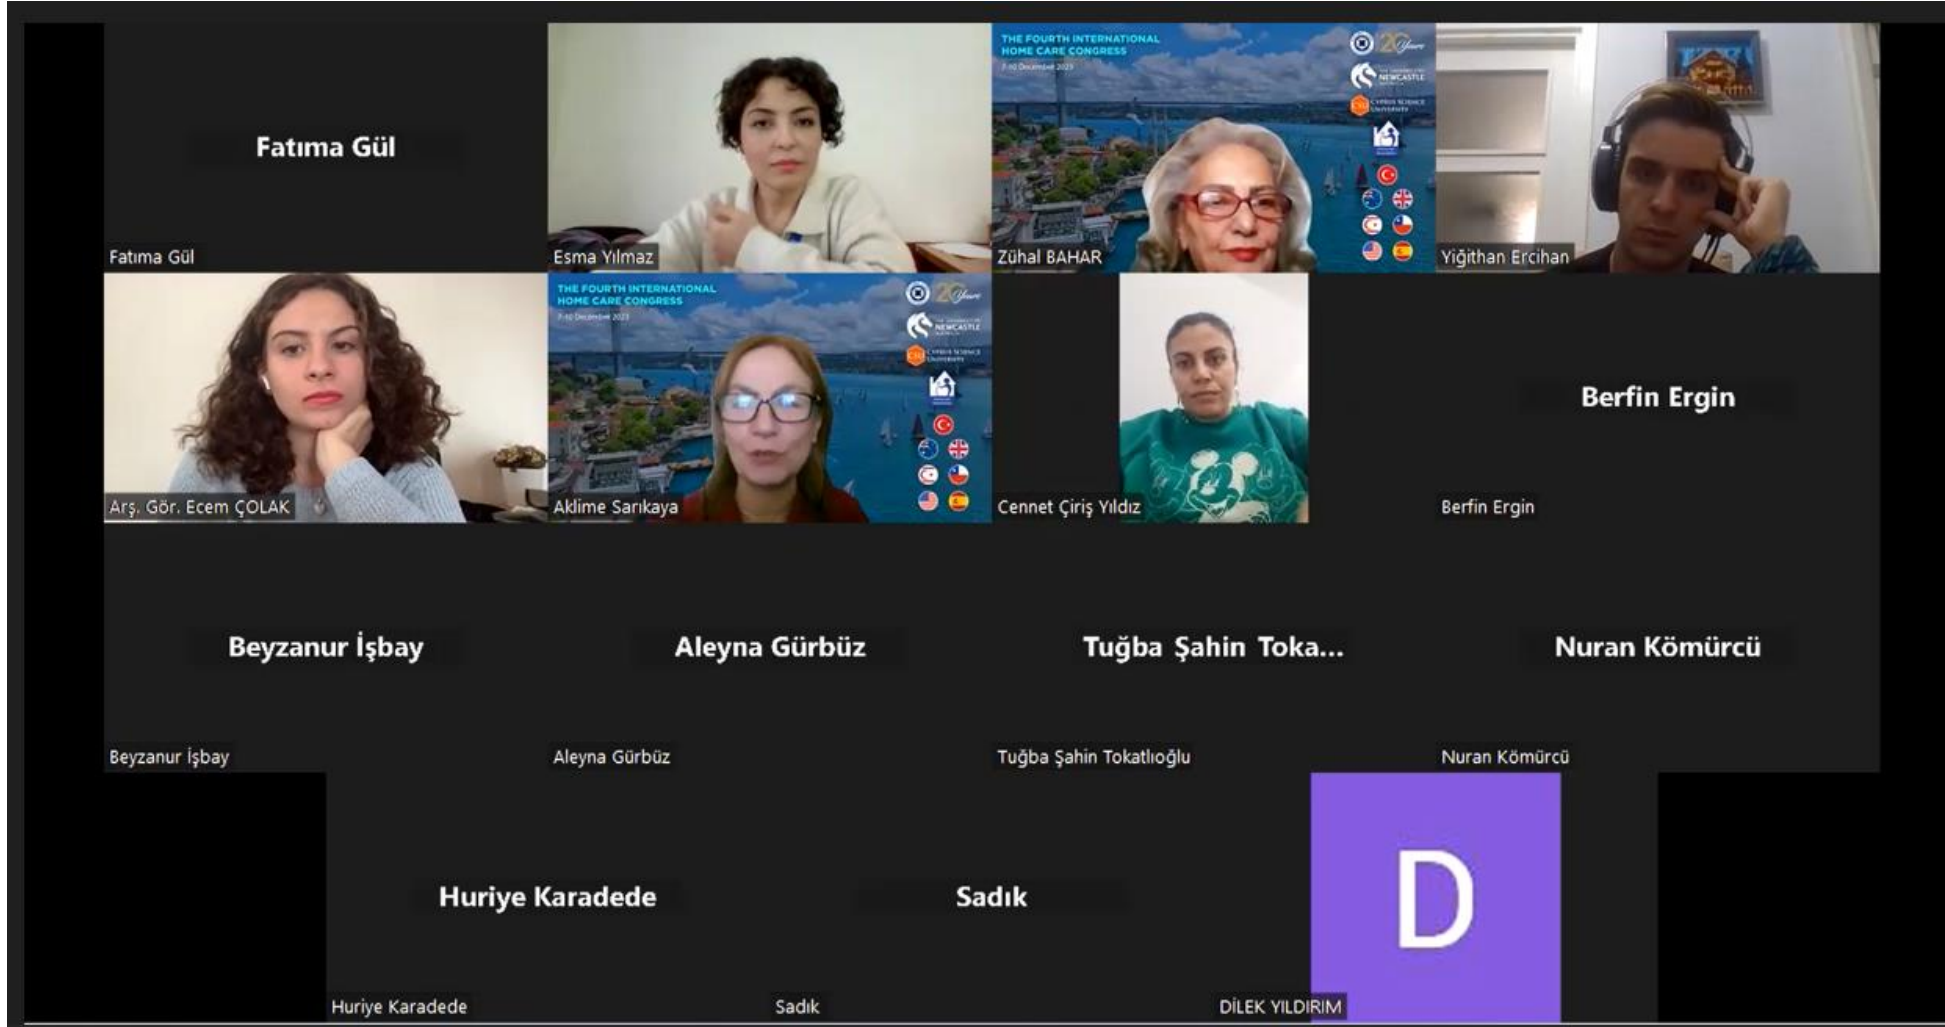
Fatıma Gül

Fatıma Gül

Esma Yılmaz

THE FOURTH INTERNATIONAL HOME CARE CONGRESS

7-10 December 2023

20 Years

NEWCASTLE

CYPRUS SCIENCE UNIVERSITY

Zühal BAHAR

Yiğithan Ercihan

Arş. Gör. Ecem ÇOLAK

THE FOURTH INTERNATIONAL HOME CARE CONGRESS

7-10 December 2023

20 Years

NEWCASTLE

CYPRUS SCIENCE UNIVERSITY

Aklime Sarıkaya

Cennet Çiriş Yıldız

Berfin Ergin

Berfin Ergin

Beyzanur İşbay

Beyzanur İşbay

Aleyna Gürbüz

Aleyna Gürbüz

Tuğba Şahin Toka...

Tuğba Şahin Tokatlıoğlu

Nuran Kömürcü

Nuran Kömürcü

Huriye Karadede

Huriye Karadede

Sadık

Sadık

D

DİLEK YILDIRIM